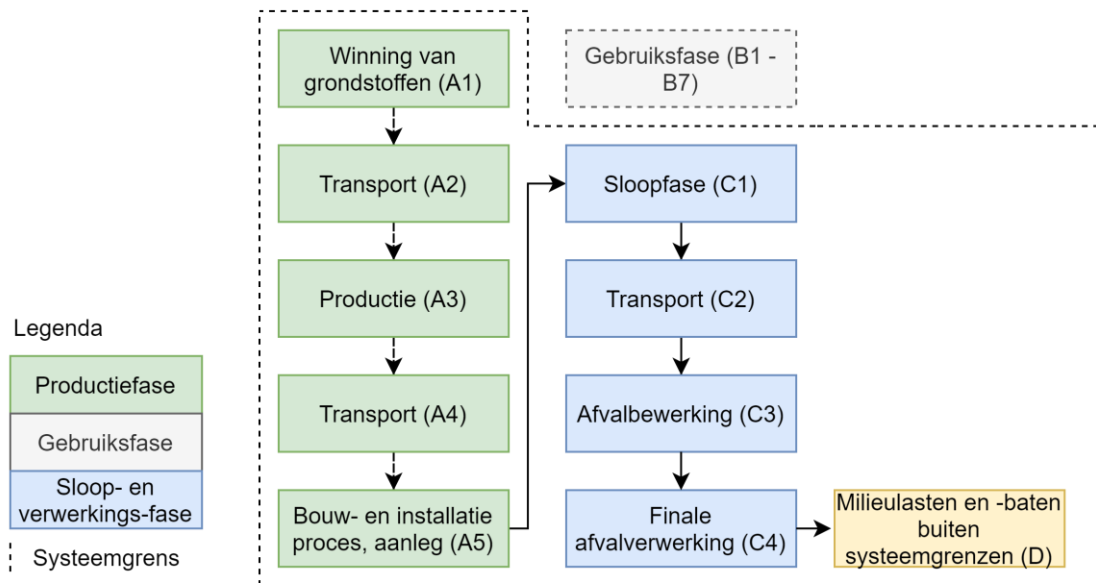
Winning van grondstoffen (A1)

Gebruiksfase (B1 - B7)

Transport (A2)

Sloopfase (C1)

Productie (A3)

Transport (C2)

Transport (A4)

Afvalbewerking (C3)

Bouw- en installatie proces, aanleg (A5)

Finale afvalverwerking (C4)

Milieulasten en -baten buiten systeemgrenzen (D)

Legenda

Productiefase

Gebruiksfase

Sloop- en verwerkings-fase

Systeemgrens